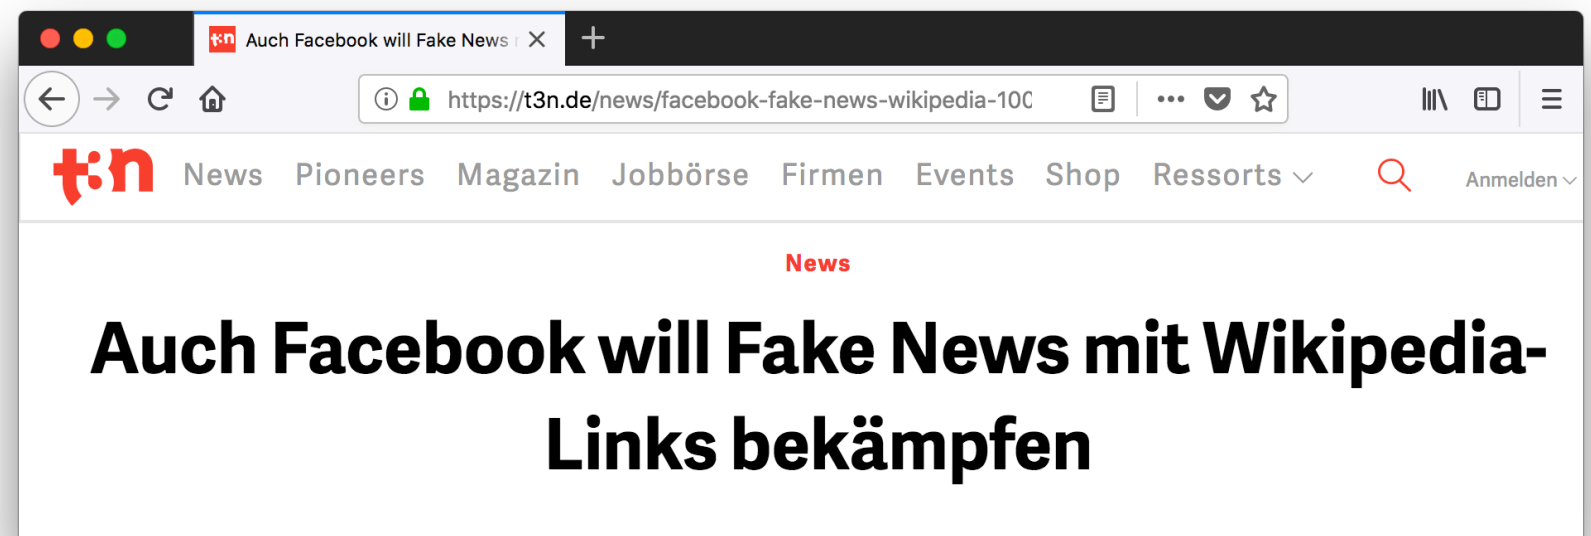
t3n Auch Facebook will Fake News

https://t3n.de/news/facebook-fake-news-wikipedia-10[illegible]

t3n News Pioneers Magazin Jobbörse Firmen Events Shop Ressorts Anmelden

News

Auch Facebook will Fake News mit Wikipedia-Links bekämpfen